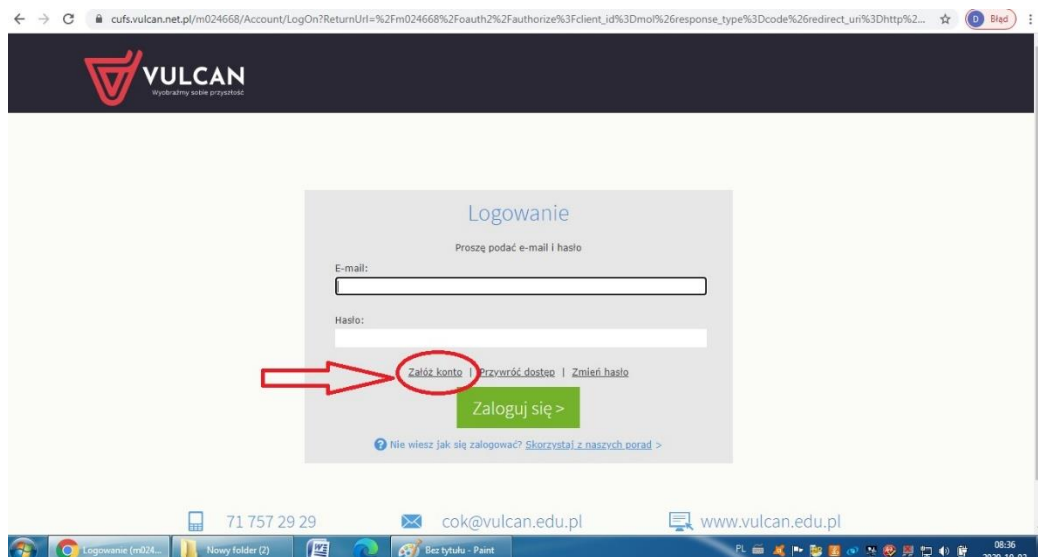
cufs.vulcan.net.pl/m024668/Account/LogOn?ReturnUrl=%2Fm024668%2Foauth2%2Fauthorize%3Fclient_id%3Dmol%26response_type%3Dcode%26redirect_uri%3Dhttp%2...

D Błąd

VULCAN
Wyobraźmy sobie przyszłość

Logowanie

Proszę podać e-mail i hasło

E-mail:

Hasło:

Załóż konto | Przywróć dostęp | Zmień hasło

Zaloguj się >

Nie wiesz jak się zalogować? Skorzystaj z naszych porad >

71 757 29 29

cok@vulcan.edu.pl

www.vulcan.edu.pl

Logowanie (m024...

Nowy folder (2)

Bez tytułu - Paint

PL

08:36
2020-10-02